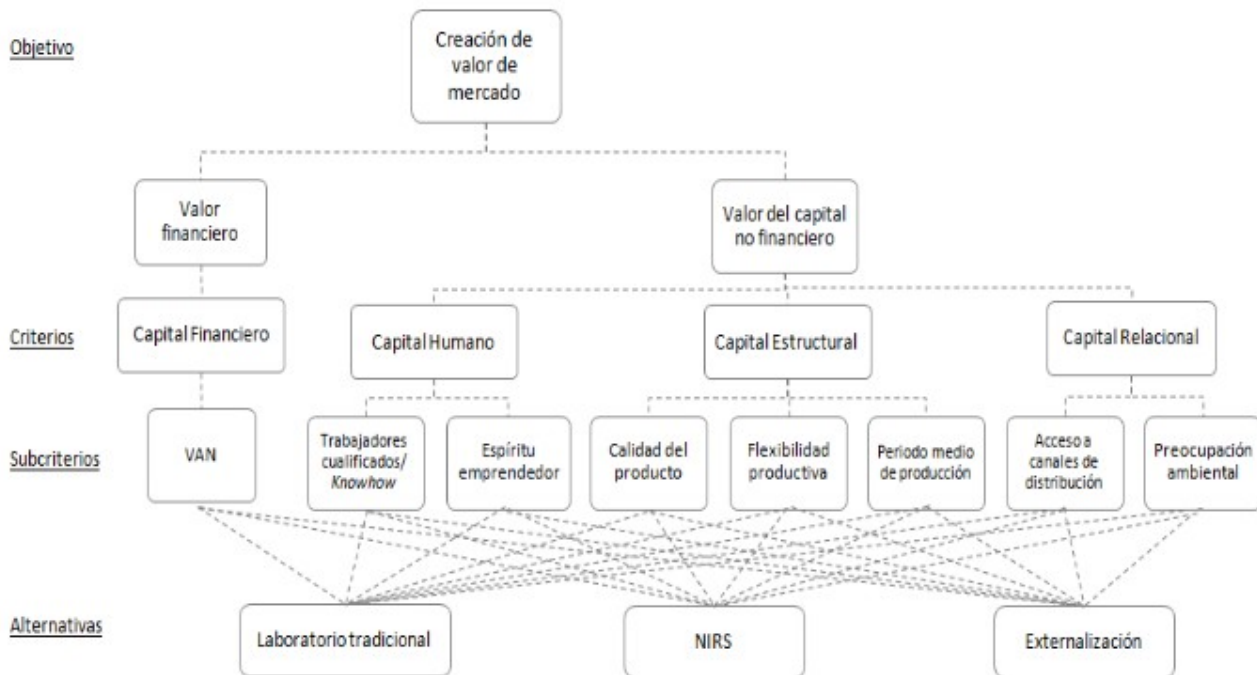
Objetivo

Creación de valor de mercado

Valor financiero

Valor del capital no financiero

Criterios

Capital Financiero

Capital Humano

Capital Estructural

Capital Relacional

Subcriterios

VAN

Trabajadores cualificados/ *Knowhow*

Espíritu emprendedor

Calidad del producto

Flexibilidad productiva

Periodo medio de producción

Acceso a canales de distribución

Preocupación ambiental

Alternativas

Laboratorio tradicional

NIRS

Externalización